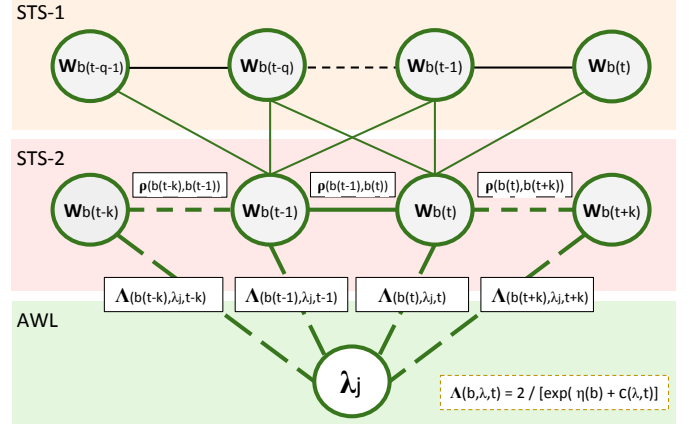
STS-1

$\mathbf{w}_{b(t-q-1)}$ $\mathbf{w}_{b(t-q)}$ $\mathbf{w}_{b(t-1)}$ $\mathbf{w}_{b(t)}$

STS-2

$\boldsymbol{\rho}(b(t-k),b(t-1))$ $\boldsymbol{\rho}(b(t-1),b(t))$ $\boldsymbol{\rho}(b(t),b(t+k))$

$\mathbf{w}_{b(t-k)}$ $\mathbf{w}_{b(t-1)}$ $\mathbf{w}_{b(t)}$ $\mathbf{w}_{b(t+k)}$

$\boldsymbol{\Lambda}(b(t-k),\lambda_j,t-k)$ $\boldsymbol{\Lambda}(b(t-1),\lambda_j,t-1)$ $\boldsymbol{\Lambda}(b(t),\lambda_j,t)$ $\boldsymbol{\Lambda}(b(t+k),\lambda_j,t+k)$

AWL

$\boldsymbol{\lambda}_j$

$\boldsymbol{\Lambda}(b,\lambda,t) = 2 / [\exp(\eta(b) + c(\lambda,t)]$